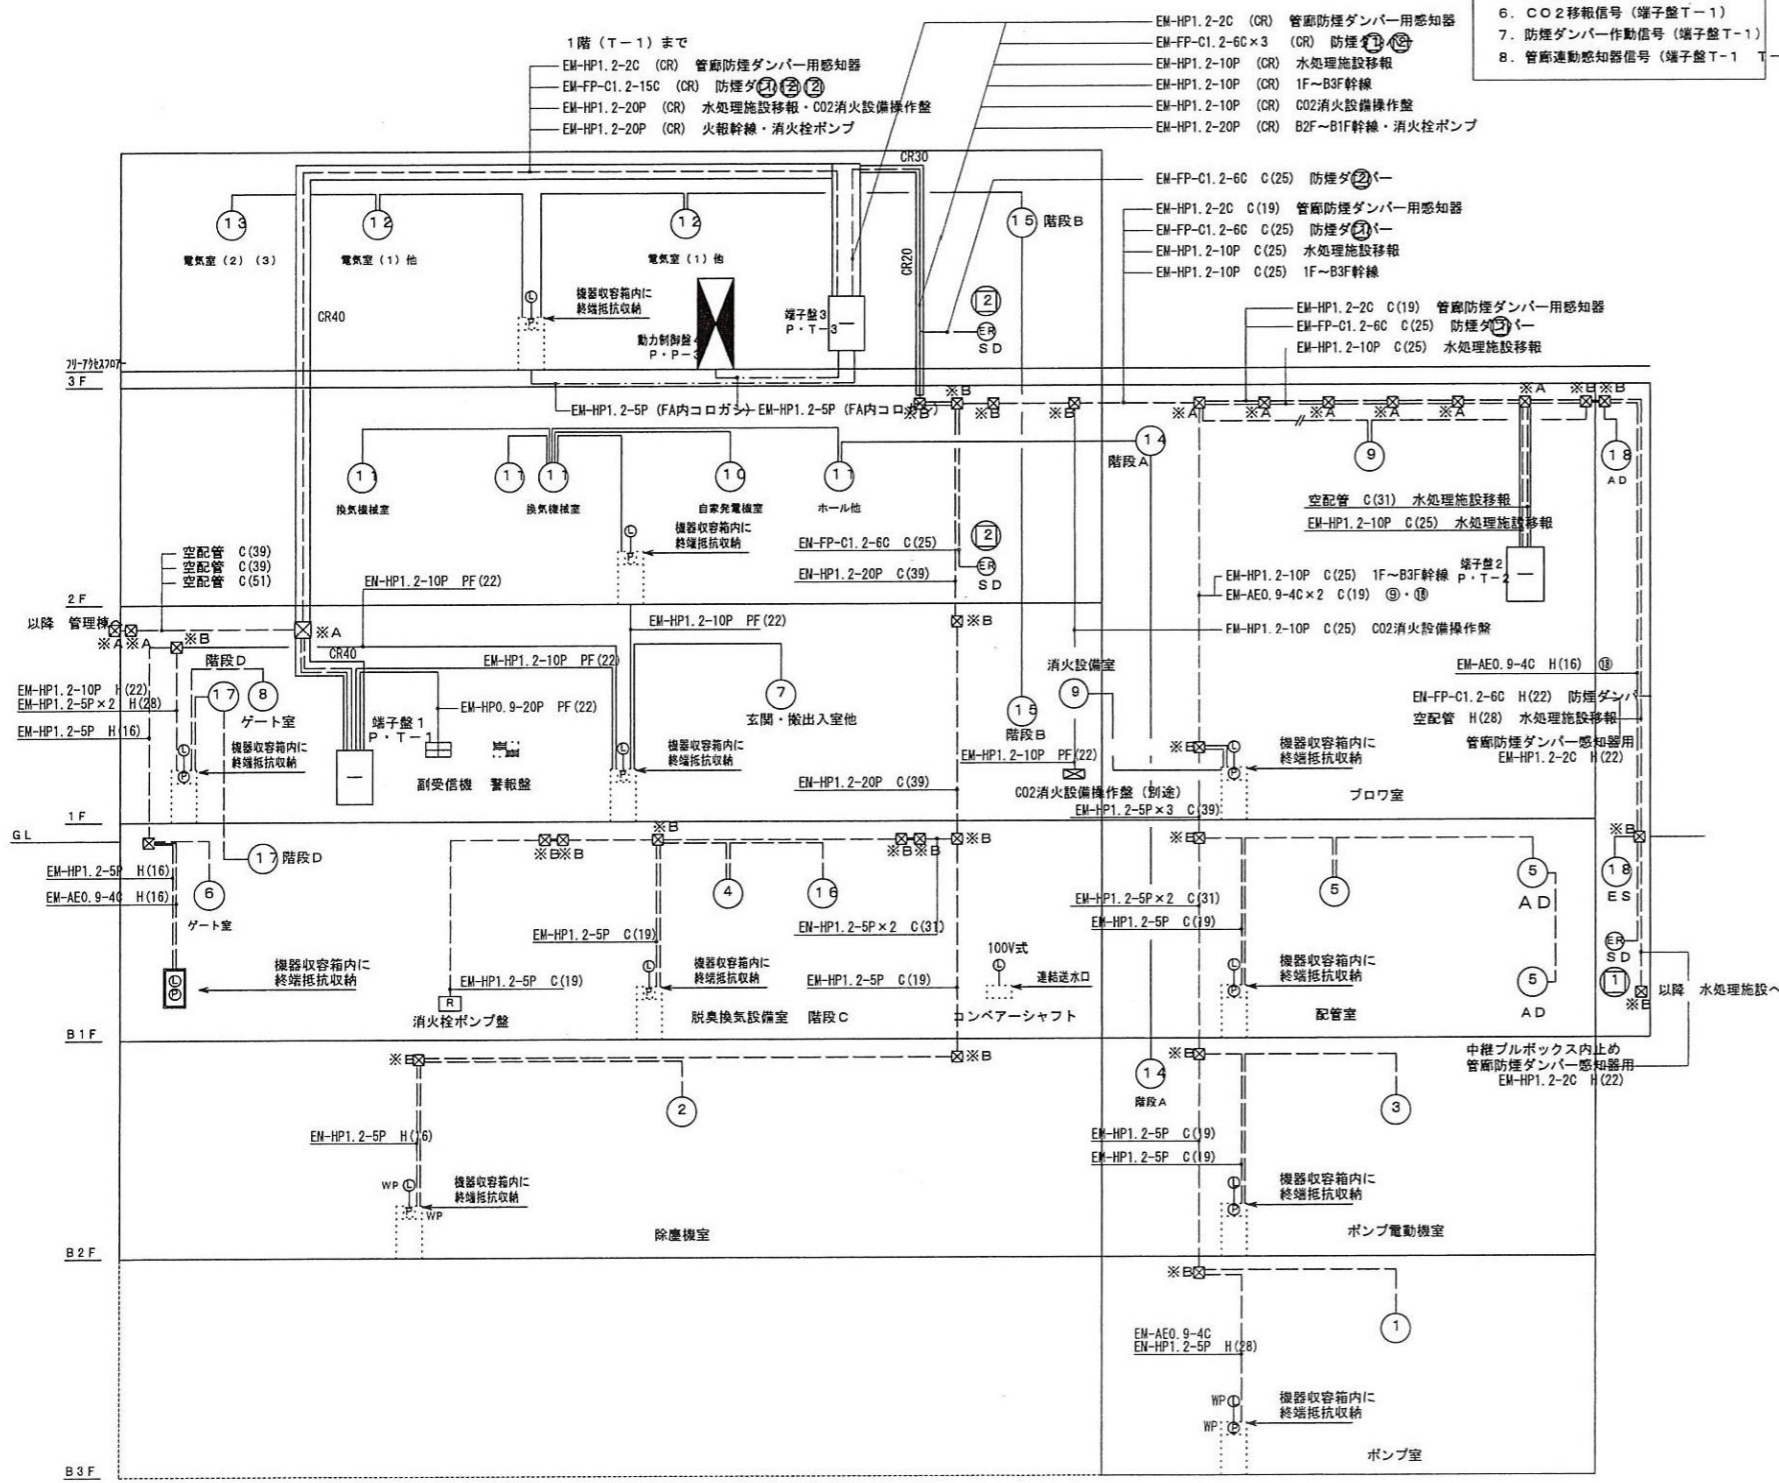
6. CO2移報信号（端子盤T−1）
7. 防煙ダンパー作動信号（端子盤T−1）
8. 管廊連動感知器信号（端子盤T−1 T−

1階（T−1）まで
EM-HP1.2-2C (CR) 管廊防煙ダンパー用感知器
EM-FP-C1.2-15C (CR) 防煙ダ①②⑫
EM-HP1.2-20P (CR) 水処理施設移報・CO2消火設備操作盤
EM-HP1.2-20P (CR) 火報幹線・消火栓ポンプ

EM-HP1.2-2C (CR) 管廊防煙ダンパー用感知器
EM-FP-C1.2-6C×3 (CR) 防煙ダ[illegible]
EM-HP1.2-10P (CR) 水処理施設移報
EM-HP1.2-10P (CR) 1F〜B3F幹線
EM-HP1.2-10P (CR) CO2消火設備操作盤
EM-HP1.2-20P (CR) B2F〜B1F幹線・消火栓ポンプ

CR30
EM-FP-C1.2-6C C(25) 防煙ダ②パー
EM-HP1.2-2C C(19) 管廊防煙ダンパー用感知器
EM-FP-C1.2-6C C(25) 防煙ダ①パー
EM-HP1.2-10P C(25) 水処理施設移報
EM-HP1.2-10P C(25) 1F〜B3F幹線

13 電気室（2）（3）
12 電気室（1）他
12 電気室（1）他
15 階段B
CR20
CR40
機器収容箱内に終端抵抗収納
端子盤3 P・T−3
動力制御盤4 P・P−3
12
ER SD

EM-HP1.2-2C C(19) 管廊防煙ダンパー用感知器
EM-FP-C1.2-6C C(25) 防煙ダ①パー
EM-HP1.2-10P C(25) 水処理施設移報

フリーアクセスフロアー
3F
EM-HP1.2-5P (FA内コロガシ) EM-HP1.2-5P (FA内コロガシ)
※B ※B ※B ※A ※A ※A ※A ※A ※A ※B ※B
14 階段A
9
18 AD
11 換気機械室
11 11 換気機械室
10 自家発電機室
11 ホール他
機器収容箱内に終端抵抗収納
12
EN-FP-C1.2-6C C(25)
EM-HP1.2-20P C(39)
ER SD
空配管 C(31) 水処理施設移報
EM-HP1.2-10P C(25) 水処理施設移報
端子盤2 P・T−2
空配管 C(39)
空配管 C(39)
空配管 C(51)
EN-HP1.2-10P PF(22)
EM-HP1.2-10P C(25) 1F〜B3F幹線
EM-AE0.9-4C×2 C(19) ⑨・⑩
2F
以降 管理棟
※A ※A ※A ※B ※A
EM-HP1.2-10P PF(22)
※B
EM-HP1.2-10P C(25) CO2消火設備操作盤
CR40
EM-HP1.2-10P PF(22)
階段D
EM-HP1.2-10P H(22)
EM-HP1.2-5P×2 H(28)
17 8 ゲート室
EM-HP1.2-5P H(16)
機器収容箱内に終端抵抗収納
EM-HP0.9-20P PF(22)
端子盤1 P・T−1
副受信機 警報盤
7 玄関・搬出入室他
機器収容箱内に終端抵抗収納
消火設備室
9
15 階段B
EM-HP1.2-10P PF(22)
EM-HP1.2-20P C(39)
CO2消火設備操作盤（別途）
EM-HP1.2-5P×3 C(39)
※B
機器収容箱内に終端抵抗収納
ブロワ室
EM-AE0.9-4C H(16) ⑱
EN-FP-C1.2-6C H(22) 防煙ダンパ
空配管 H(28) 水処理施設移報
管廊防煙ダンパー感知器用
EM-HP1.2-2C H(22)
1F
GL
※B ※B※B ※B ※B※B ※B ※B ※B
17 階段D
EM-HP1.2-5P H(16)
EM-AE0.9-4C H(16)
6 ゲート室
4 16
EM-HP1.2-5P×2 C(31)
EM-HP1.2-5P C(19)
EM-HP1.2-5P×2 C(31)
EM-HP1.2-5P C(19)
5 5 AD
18 ES
ER SD
100V式
連結送水口
機器収容箱内に終端抵抗収納
EM-HP1.2-5P C(19)
機器収容箱内に終端抵抗収納
EM-HP1.2-5P C(19)
機器収容箱内に終端抵抗収納
5 AD
1 以降 水処理施設へ
※B
R
消火栓ポンプ盤
脱臭換気設備室 階段C
コンベアーシャフト
配管室
B1F
※B ※B ※B
中継プルボックス内止め
管廊防煙ダンパー感知器用
EM-HP1.2-2C H(22)
2
14 階段A
3
EN-HP1.2-5P H(16)
EM-HP1.2-5P C(19)
EM-HP1.2-5P C(19)
WP WP
機器収容箱内に終端抵抗収納
除塵機室
機器収容箱内に終端抵抗収納
ポンプ電動機室
B2F
※B
1
EM-AE0.9-4C
EN-HP1.2-5P H(28)
WP WP
機器収容箱内に終端抵抗収納
ポンプ室
B3F